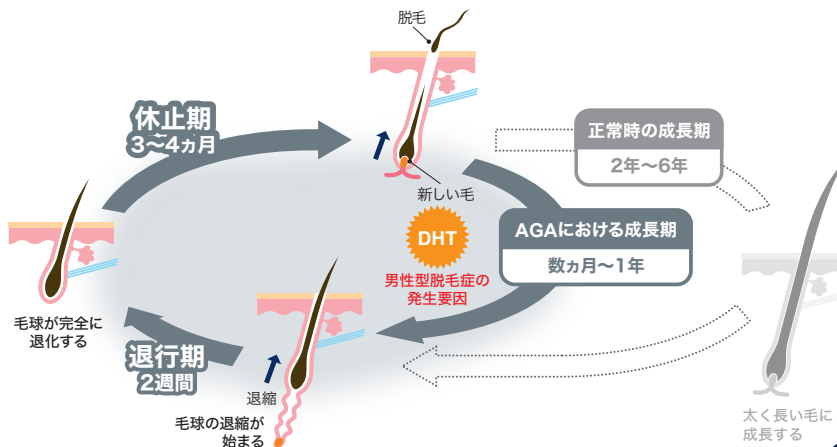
脱毛

休止期
3〜4ヵ月

正常時の成長期
2年〜6年

新しい毛

DHT

男性型脱毛症の
発生要因

AGAにおける成長期
数ヵ月〜1年

毛球が完全に
退化する

退行期
2週間

退縮

毛球の退縮が
始まる

太く長い毛に
成長する